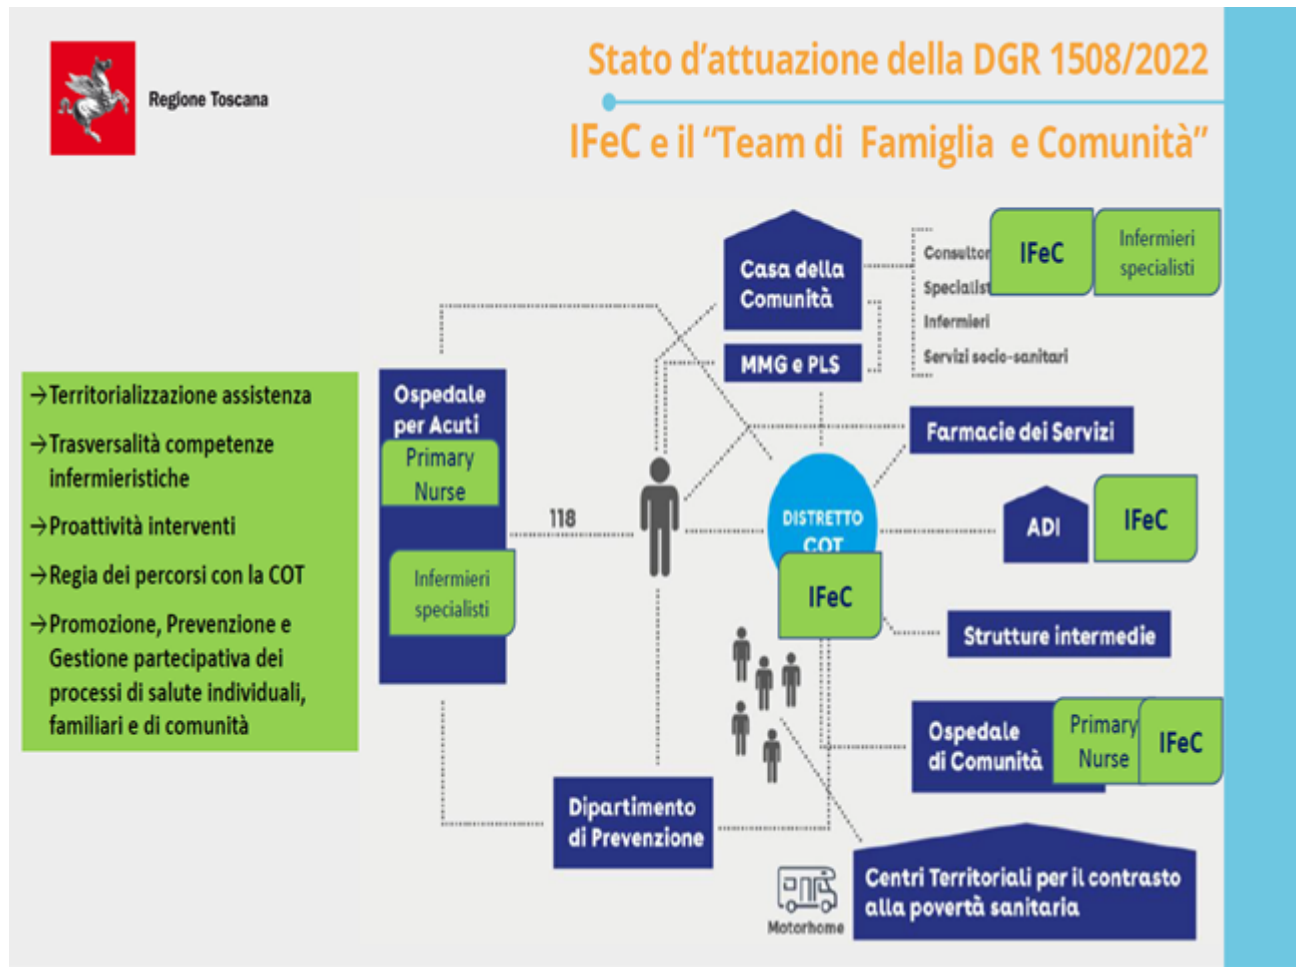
Regione Toscana

Stato d'attuazione della DGR 1508/2022

IFeC e il "Team di Famiglia e Comunità"

→Territorializzazione assistenza

→Trasversalità competenze infermieristiche

→Proattività interventi

→Regia dei percorsi con la COT

→Promozione, Prevenzione e Gestione partecipativa dei processi di salute individuali, familiari e di comunità

Ospedale per Acuti

Primary Nurse

Infermieri specialisti

118

Casa della Comunità

MMG e PLS

Consultori

Specialisti

Infermieri

Servizi socio-sanitari

IFeC

Infermieri specialisti

Farmacie dei Servizi

DISTRETTO COT

IFeC

ADI

IFeC

Strutture intermedie

Ospedale di Comunità

Primary Nurse

IFeC

Dipartimento di Prevenzione

Motorhome

Centri Territoriali per il contrasto alla povertà sanitaria